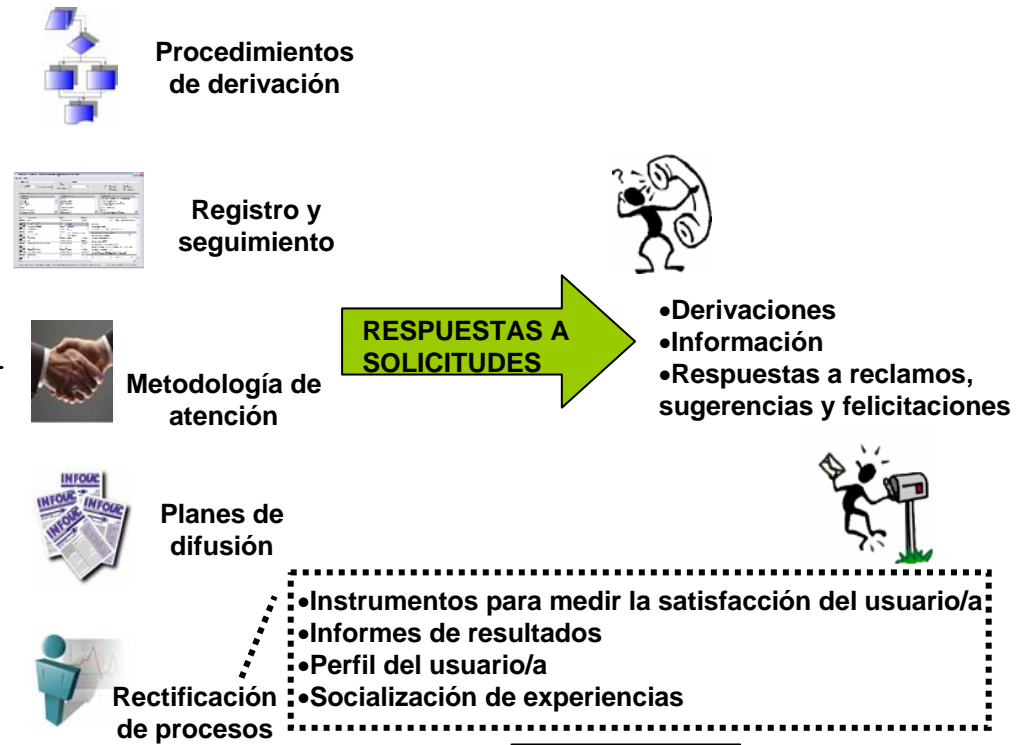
Procedimientos de derivación

Registro y seguimiento

Metodología de atención

Planes de difusión

Rectificación de procesos

RESPUESTAS A SOLICITUDES

•Derivaciones
•Información
•Respuestas a reclamos, sugerencias y felicitaciones

•Instrumentos para medir la satisfacción del usuario/a
•Informes de resultados
•Perfil del usuario/a
•Socialización de experiencias

INFOUC